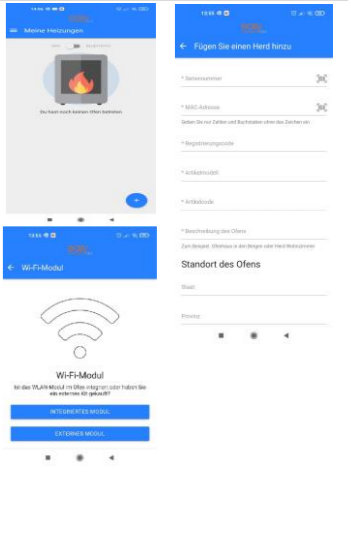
Meine Heizungen

Du hast noch keinen Ofen hinzugefügt

Wi-Fi-Modul

Wi-Fi-Modul

Ist das WLAN-Modul im Ofen integriert oder haben Sie ein externes Kit gekauft?

INTEGRIERTES MODUL

EXTERNER MODUL

Fügen Sie einen Herd hinzu

* Seriennummer

* MAC-Adresse

Geben Sie nur Zahlen und Buchstaben ohne das Zeichen ein.

* Registrierungscode

* Artikelmodell

* Artikelcode

* Beschreibung des Ofens

Zum Beispiel: Ofenhaus in der Ecke oder Herd Wohnzimmer

Standort des Ofens

Stadt

Provinz